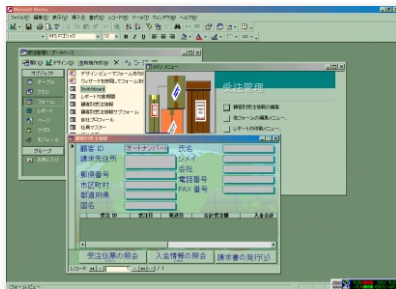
Microsoft Access
ファイル(F) 編集(E) 表示(V) 挿入(I) 書式(O) レコード(R) ツール(T) ウィンドウ(W) ヘルプ(H)
MS Pゴシック
受注管理 : データベース
開く(O) デザイン(D) 新規作成(N)
オブジェクト
テーブル
クエリ
フォーム
レポート
ページ
マクロ
モジュール
グループ
お気に入り
デザインビューでフォームを作成する
ウィザードを使用してフォームを作成する
Switchboard
レポートの選択画面
顧客受注情報
顧客受注情報サブフォーム
会社プロパティ
住所マスター
メインメニュー
受注管理
顧客受注情報の編集
各フォームの編集メニュー...
レポートの印刷メニュー
顧客受注情報
顧客 ID
オートナンバー
氏名
請求先住所
シメイ
会社名
郵便番号
電話番号
市区町村
FAX 番号
都道府県
国名
受注 ID
受注日
発送日
合計受注額
入金合計
受注状況の照会
入金情報の照会
請求書の発行(V)
レコード: 1
フォーム ビュー